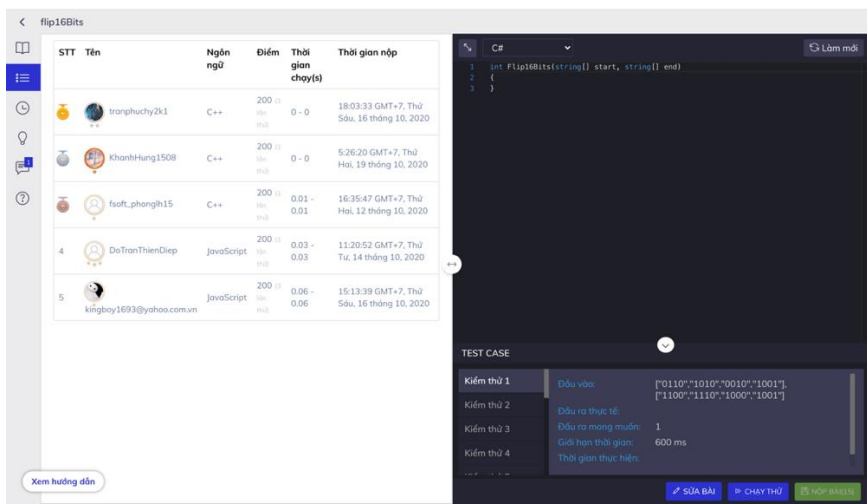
< flip16Bits

| STT | Tên | Ngôn ngữ | Điểm | Thời gian chạy(s) | Thời gian nộp |
|---|---|---|---|---|---|
| | tranphuchy2k1 | C++ | 200 / 1 lần thử | 0 - 0 | 18:03:33 GMT+7, Thứ Sáu, 16 tháng 10, 2020 |
| | KhanhHung1508 | C++ | 200 / 1 lần thử | 0 - 0 | 5:26:20 GMT+7, Thứ Hai, 19 tháng 10, 2020 |
| | fsoft_phonglh15 | C++ | 200 / 1 lần thử | 0.01 - 0.01 | 16:35:47 GMT+7, Thứ Hai, 12 tháng 10, 2020 |
| 4 | DoTranThienDiep | JavaScript | 200 / 1 lần thử | 0.03 - 0.03 | 11:20:52 GMT+7, Thứ Tư, 14 tháng 10, 2020 |
| 5 | kingboy1693@yahoo.com.vn | JavaScript | 200 / 1 lần thử | 0.06 - 0.06 | 15:13:39 GMT+7, Thứ Sáu, 16 tháng 10, 2020 |

Xem hướng dẫn

C#
Làm mới

1 int Flip16Bits(string[] start, string[] end)
2 {
3 }

TEST CASE

Kiểm thử 1
Kiểm thử 2
Kiểm thử 3
Kiểm thử 4

Đầu vào: ["0110","1010","0010","1001"], ["1100","1110","1000","1001"]
Đầu ra thực tế:
Đầu ra mong muốn: 1
Giới hạn thời gian: 600 ms
Thời gian thực hiện:

SỬA BÀI
CHẠY THỬ
NỘP BÀI(S)